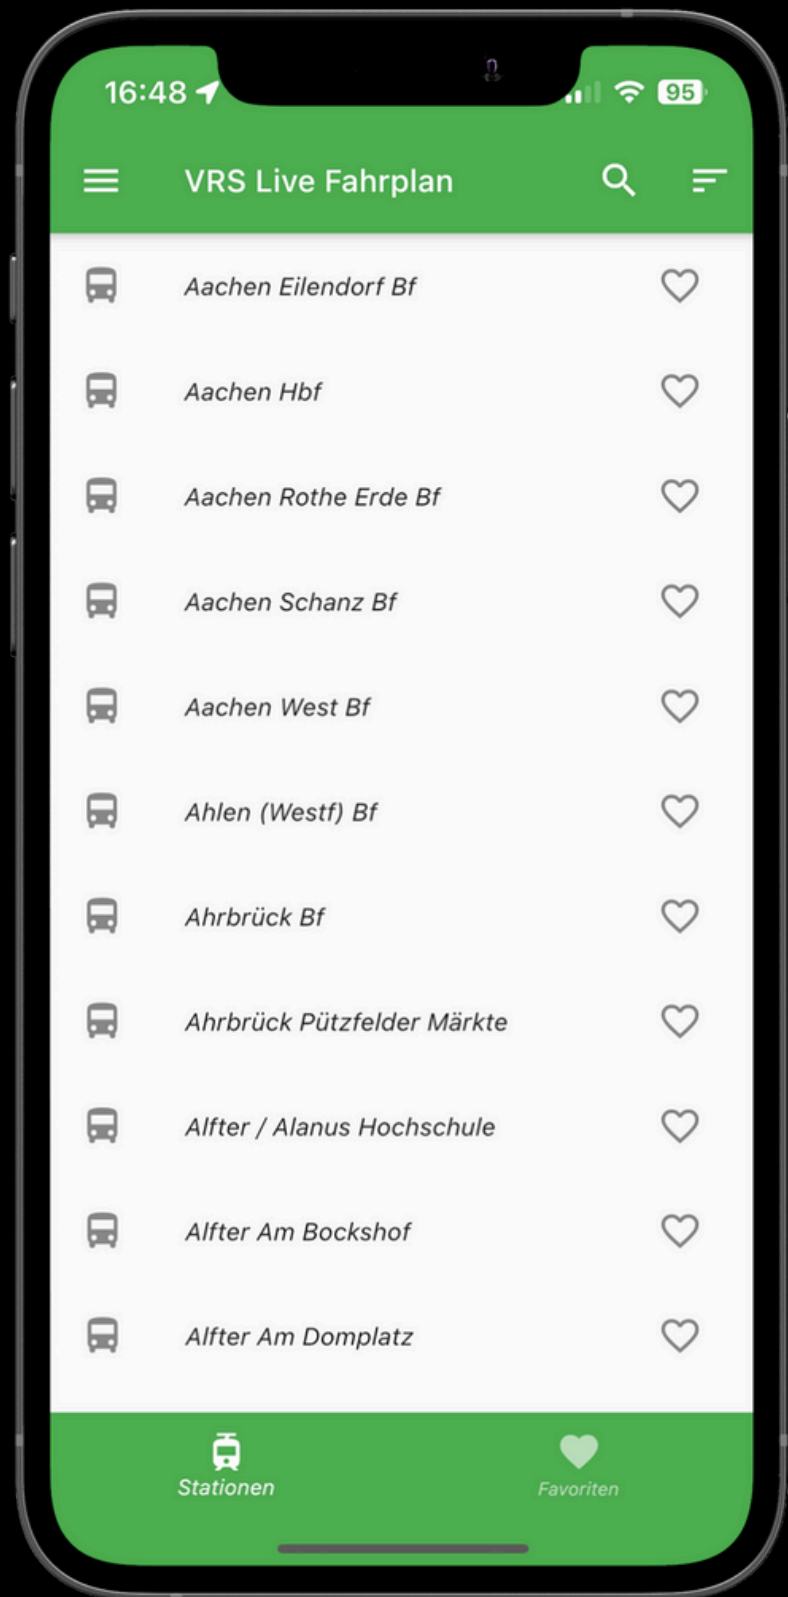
16:48

95

VRS Live Fahrplan

Aachen Eilendorf Bf

Aachen Hbf

Aachen Rothe Erde Bf

Aachen Schanz Bf

Aachen West Bf

Ahlen (Westf) Bf

Ahrbrück Bf

Ahrbrück Pützfelder Märkte

Alfter / Alanus Hochschule

Alfter Am Bockshof

Alfter Am Domplatz

Stationen

Favoriten